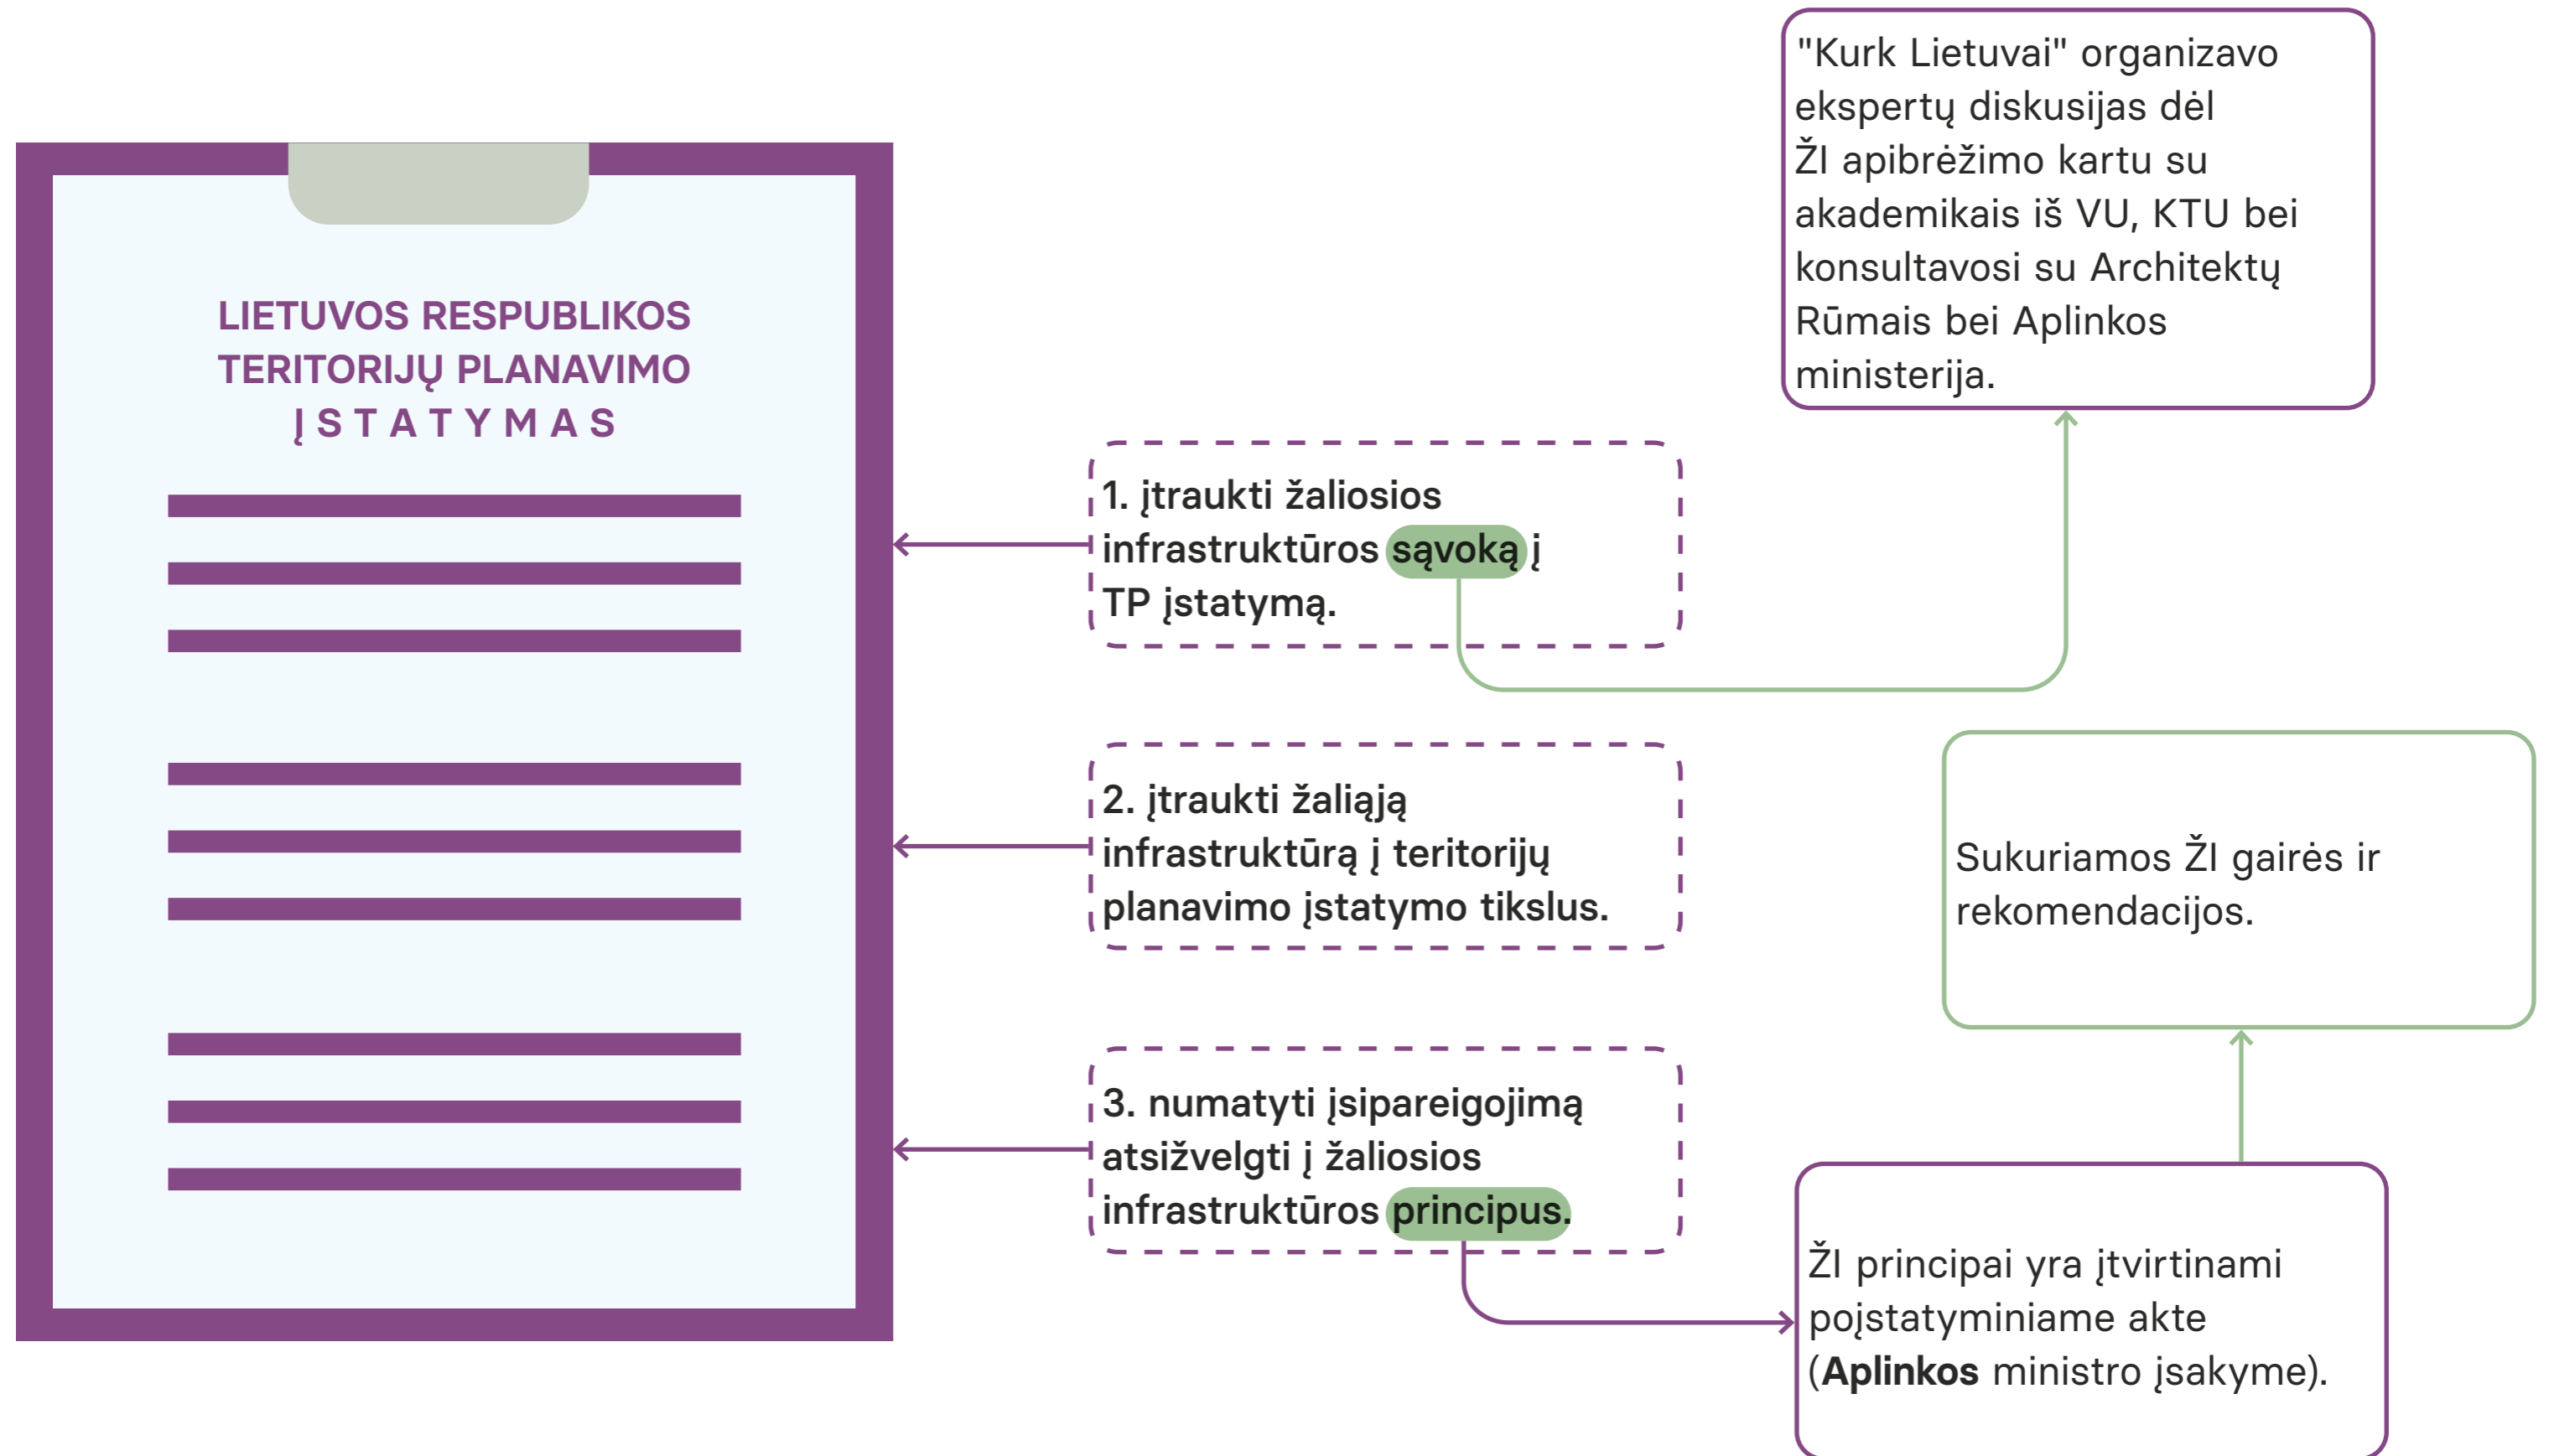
LIETUVOS RESPUBLIKOS TERITORIJŲ PLANAVIMO
Į S T A T Y M A S

"Kurk Lietuvai" organizavo ekspertų diskusijas dėl ŽI apibrėžimo kartu su akademikais iš VU, KTU bei konsultavosi su Architektų Rūmais bei Aplinkos ministerija.

1. įtraukti žaliosios infrastruktūros sąvoką į TP įstatymą.

2. įtraukti žaliąją infrastruktūrą į teritorijų planavimo įstatymo tikslus.

Sukuriamos ŽI gairės ir rekomendacijos.

3. numatyti įsipareigojimą atsižvelgti į žaliosios infrastruktūros principus.

ŽI principai yra įtvirtinami poįstatyminiame akte (**Aplinkos** ministro įsakyme).